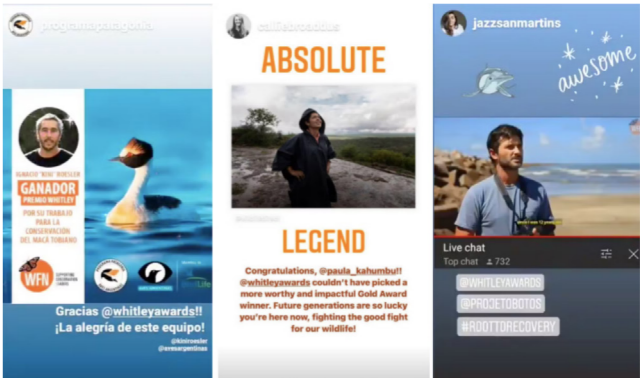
programapatagonia

IGNACIO "KINI" ROESLER
GANADOR
PREMIO WHITLEY
POR SU TRABAJO EN PARA LA CONSERVACIÓN DEL MACÁ TOBIANO

WFN

Gracias @whitleyawards!! ¡La alegría de este equipo!

@kiniroesler
@aves argentinas

calliebroaddus

ABSOLUTE

LEGEND

Congratulations, @paula_kahumbu!! @whitleyawards couldn't have picked a more worthy and impactful Gold Award winner. Future generations are so lucky you're here now, fighting the good fight for our wildlife!

jazzsanmartins

awesome

Live chat
Top chat 732

#WHITLEYAWARDS
@PROJETOBOTOS
#ROOTTORECOVERY